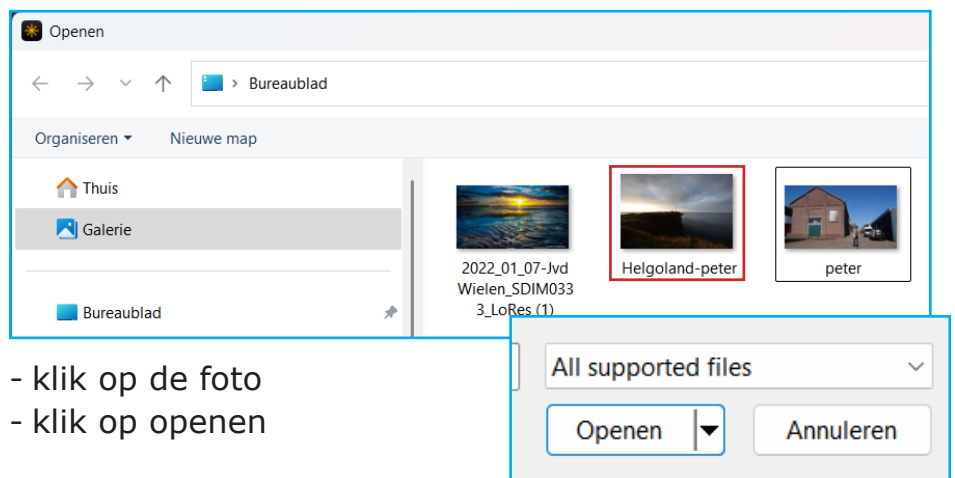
Openen

Bureaublad

Organiseren ▾ Nieuwe map

Thuis
Galerie

Bureaublad

2022_01_07-Jvd Wielen_SDIM0333_LoRes (1)

Helgoland-peter

peter

All supported files

Openen

Annuleren

- klik op de foto
- klik op openen